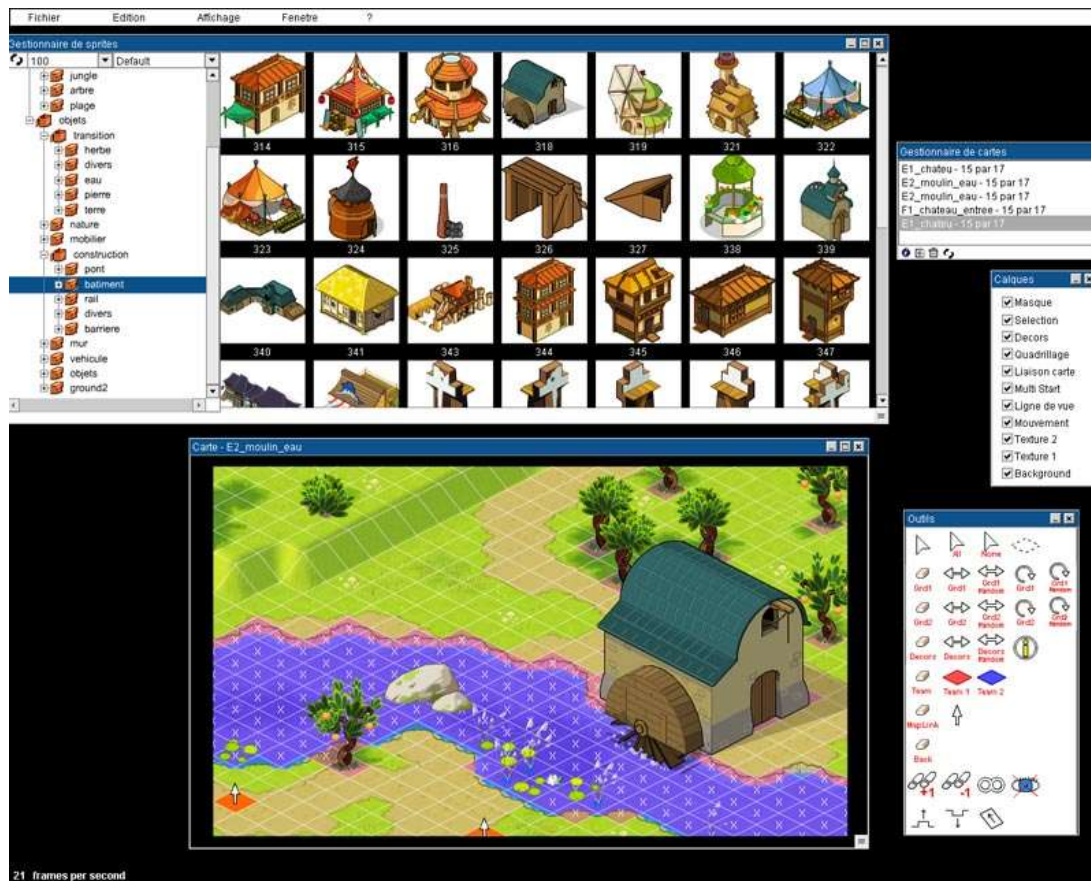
Fichier Edition Affichage Fenetre ?

Gestionnaire de sprites

100 Default

jungle
arbre
plage
objets
transition
herbe
divers
eau
pierre
terre
nature
mobilier
construction
pont
batiment
rail
divers
barriere
mur
vehicule
objets
ground2

314 315 316 318 319 321 322
323 324 325 326 327 338 339
340 341 343 344 345 346 347

Gestionnaire de cartes
E1_chateu - 15 par 17
E2_moulin_eau - 15 par 17
E2_moulin_eau - 15 par 17
F1_chateau_entree - 15 par 17
E1_chateu - 15 par 17

Calques
Masque
Selection
Decors
Quadrillage
Liaison carte
Multi Start
Ligne de vue
Mouvement
Texture 2
Texture 1
Background

Carte - E2_moulin_eau

Outils
All None
Grd1 Grd1 Grd1 Random Grd1 Grd1 Random
Grd2 Grd2 Grd2 Random Grd2 Grd2 Random
Decors Decors Decors Random
Team Team 1 Team 2
MapLink
Back
+1 -1

21 frames per second